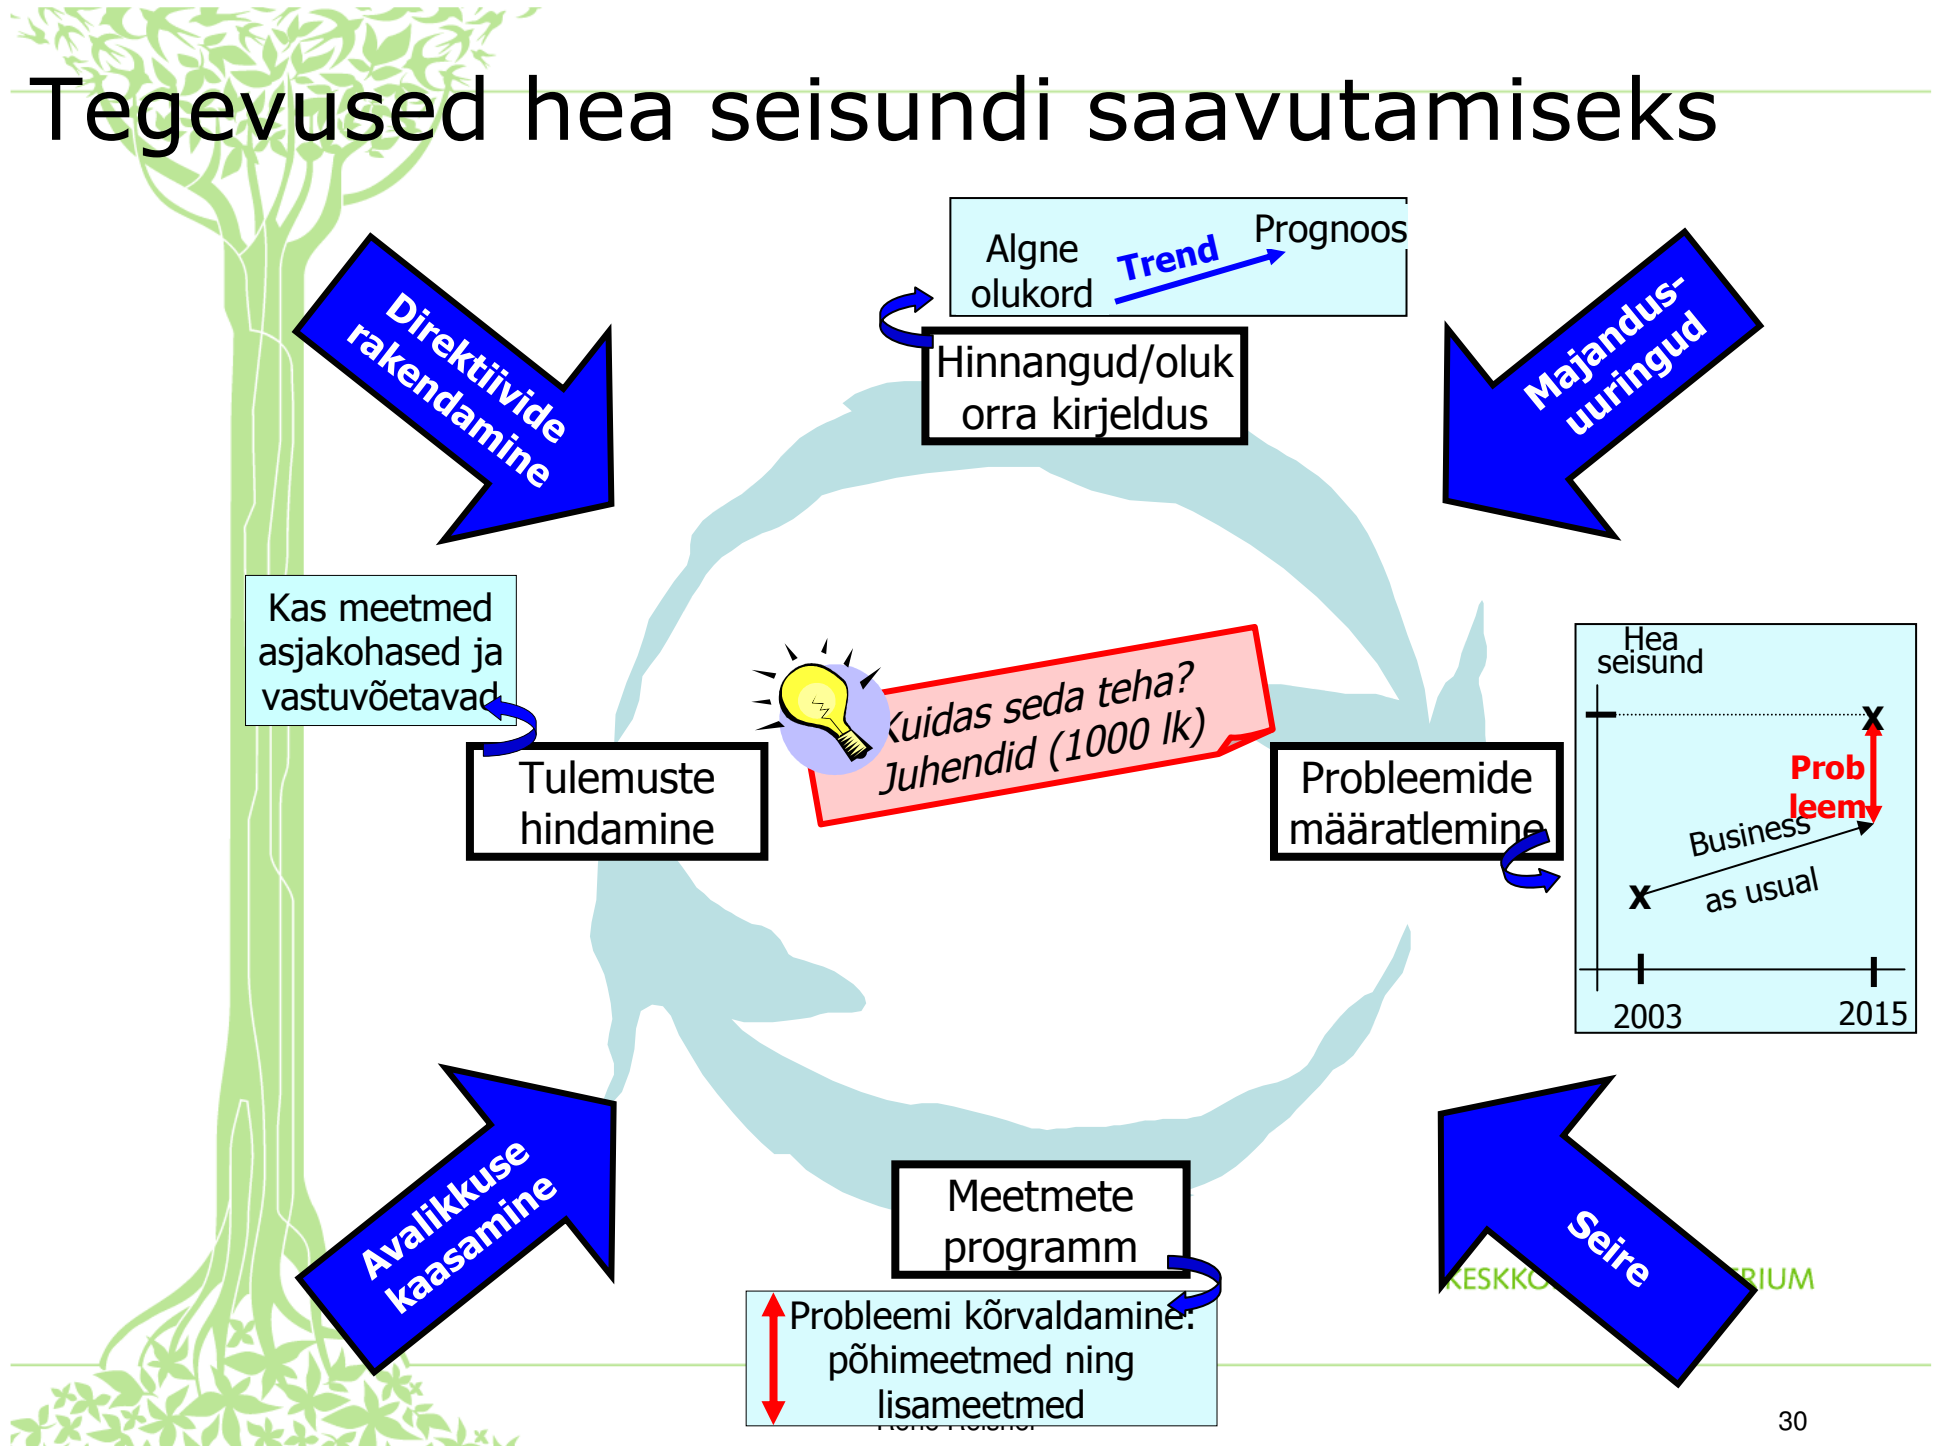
Tegevused hea seisundi saavutamiseks

Algne olukord

Trend

Prognoos

Hinnangud/olukorra kirjeldus

Direktiivide rakendamine

Majandusuuringud

Kas meetmed asjakohased ja vastuvõetavad

Tulemuste hindamine

Kuidas seda teha? Juhendid (1000 lk)

Probleemide määratlemine

Hea seisund

Probleem

Business as usual

X

X

2003

2015

Avalikkuse kaasamine

Meetmete programm

Probleemi kõrvaldamine: põhimeetmed ning lisameetmed

Seire

KESKKO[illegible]RIUM

30